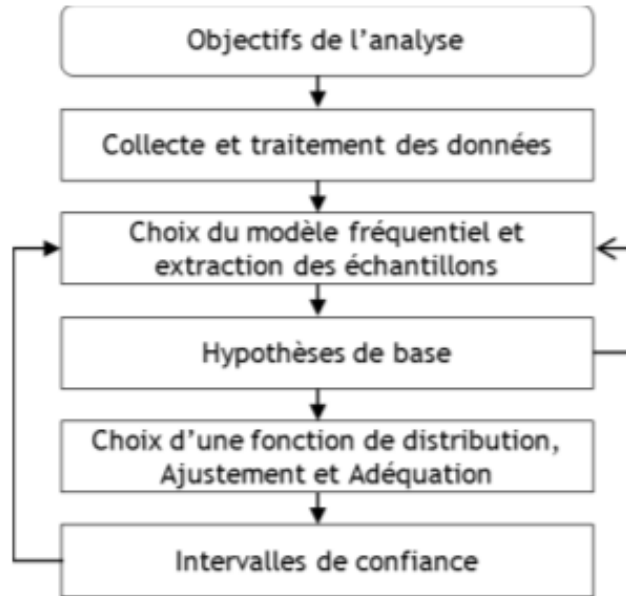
Objectifs de l’analyse

Collecte et traitement des données

Choix du modèle fréquentiel et extraction des échantillons

Hypothèses de base

Choix d’une fonction de distribution, Ajustement et Adéquation

Intervalles de confiance